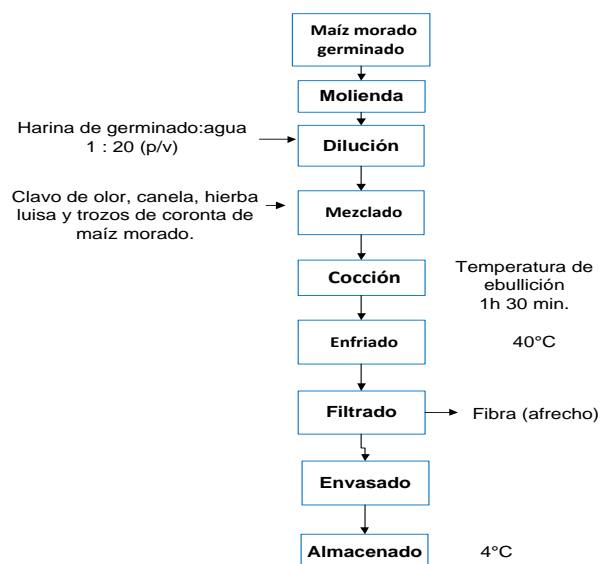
Maíz morado germinado

Molienda

Harina de germinado:agua 1 : 20 (p/v)

Dilución

Clavo de olor, canela, hierba luisa y trozos de coronta de maíz morado.

Mezclado

Cocción

Temperatura de ebullición 1h 30 min.

Enfriado

40°C

Filtrado

Fibra (afrecho)

Envasado

Almacenado

4°C